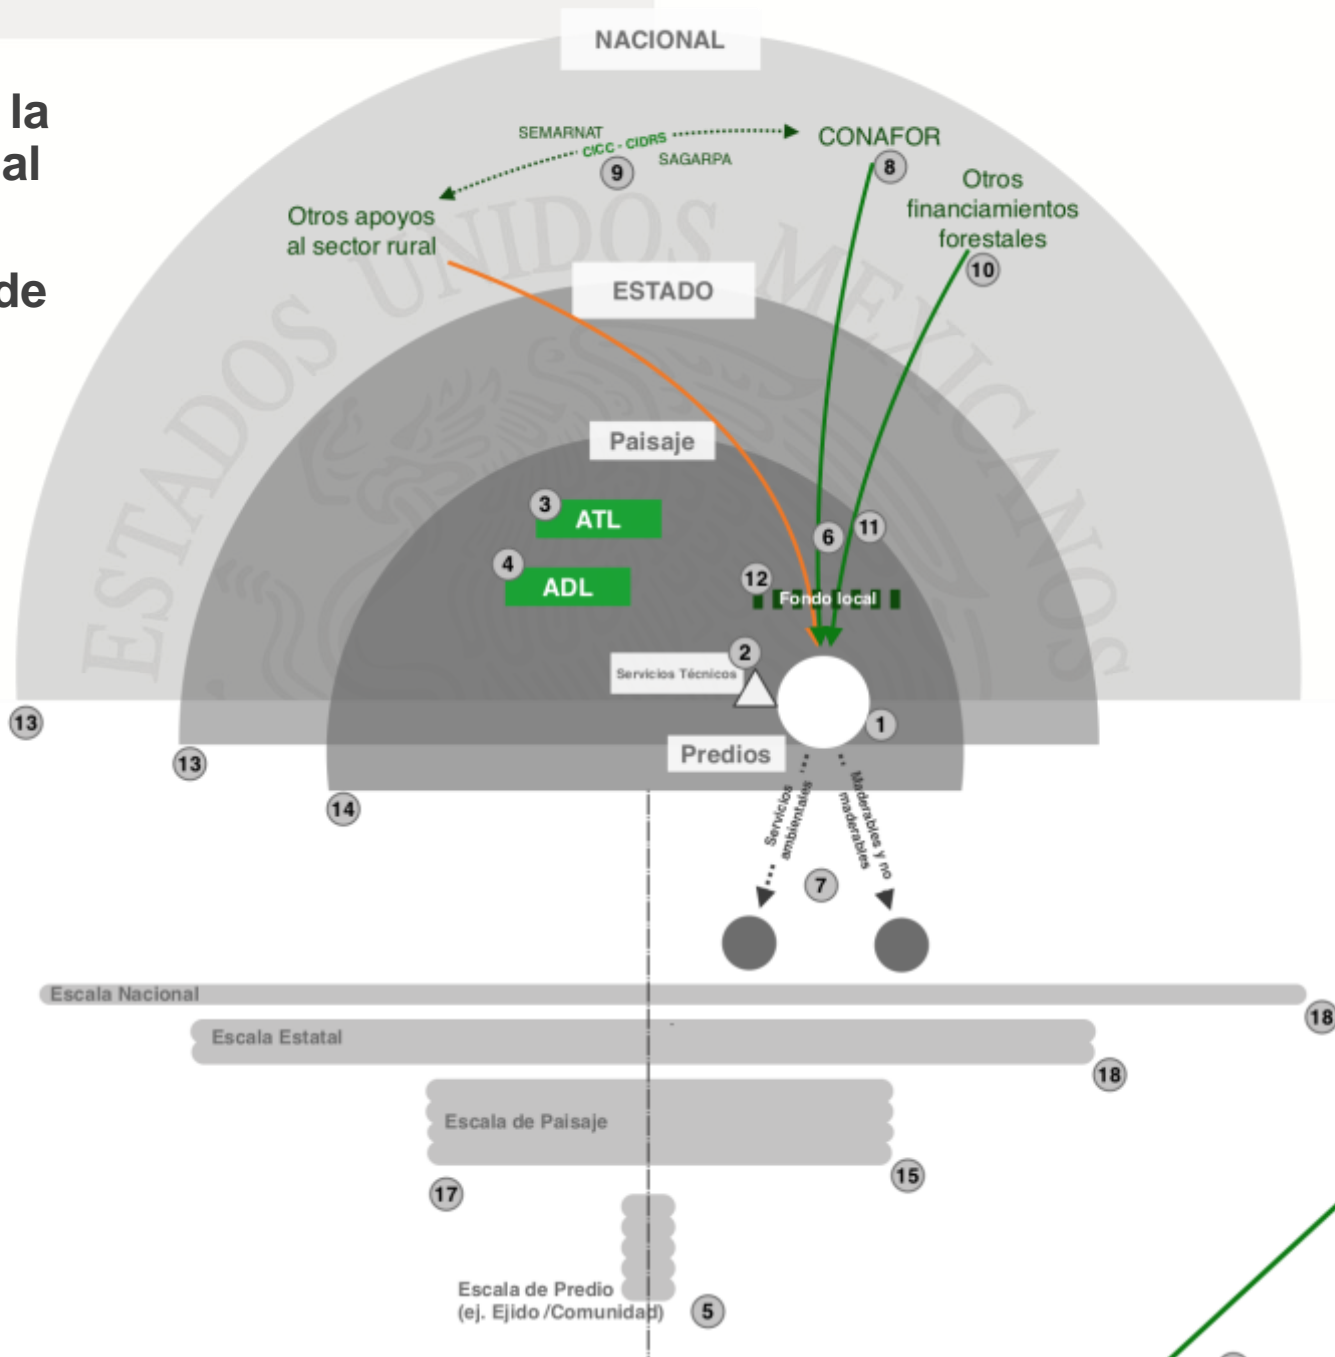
la
al

de

NACIONAL

SEMARNAT
CICC - CIDRS
SAGARPA
9
CONAFOR
8
Otros apoyos al sector rural
Otros financiamientos forestales
10

ESTADOS UNIDOS MEXICANOS

ESTADO

Paisaje
3 ATL
4 ADL
6
11
12
Fondo local
2
Servicios Técnicos
1
Predios
13
13
14
Servicios ambientales
Maderables y no maderables
7

Escala Nacional
18
Escala Estatal
18
Escala de Paisaje
15
17
Escala de Predio
(ej. Ejido /Comunidad)
5